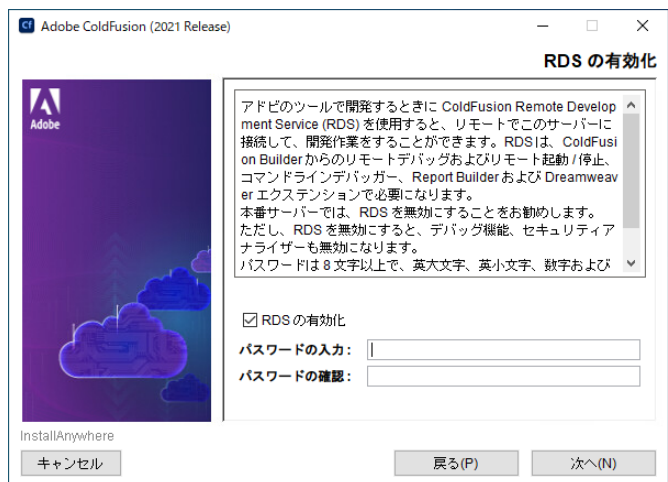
Cf Adobe ColdFusion (2021 Release)

RDS の有効化

Adobe

アドビのツールで開発するときに ColdFusion Remote Development Service (RDS) を使用すると、リモートでこのサーバーに接続して、開発作業をすることができます。RDSは、ColdFusion Builderからのリモートデバッグおよびリモート起動 / 停止、コマンドラインデバッガー、Report Builder および Dreamweaver エクステンションで必要になります。
本番サーバーでは、RDS を無効にすることをお勧めします。ただし、RDS を無効にすると、デバッグ機能、セキュリティアナライザーも無効になります。
パスワードは 8 文字以上で、英大文字、英小文字、数字および

☑ RDS の有効化

パスワードの入力：

パスワードの確認：

InstallAnywhere

キャンセル

戻る(P)

次へ(N)